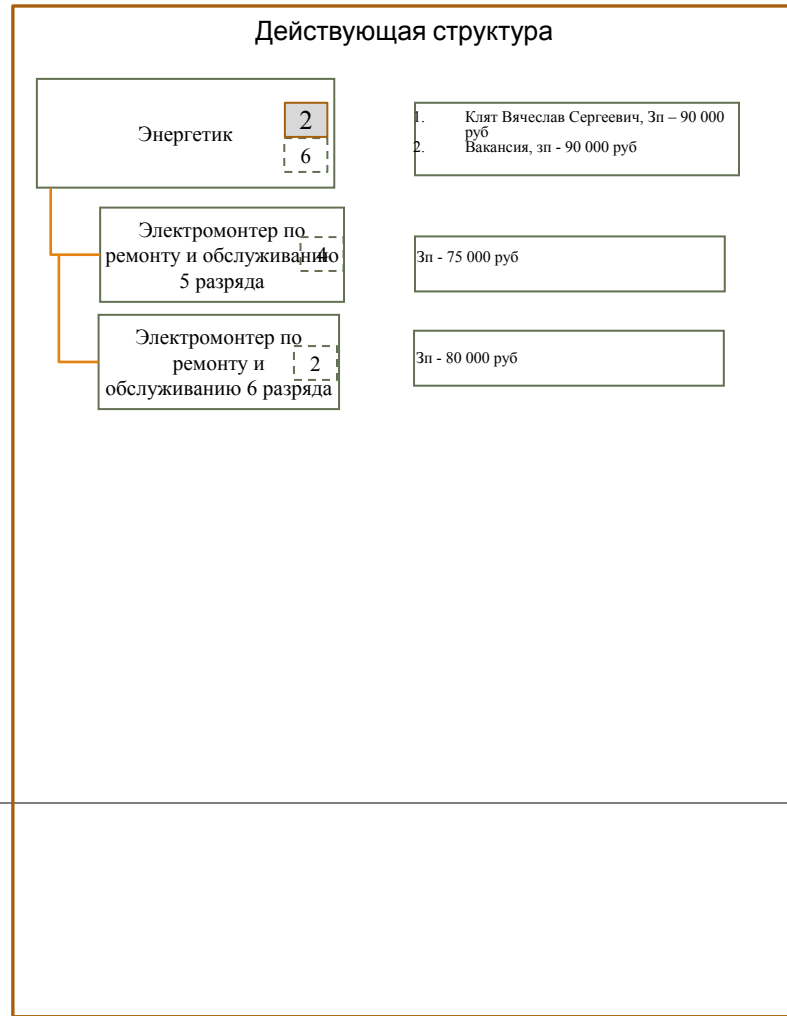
Действующая структура

Энергетик

2

6

1. Клят Вячеслав Сергеевич, Зп – 90 000 руб
2. Вакансия, зп - 90 000 руб

Электромонтер по ремонту и обслуживанию 5 разряда

4

Зп - 75 000 руб

Электромонтер по ремонту и обслуживанию 6 разряда

2

Зп - 80 000 руб